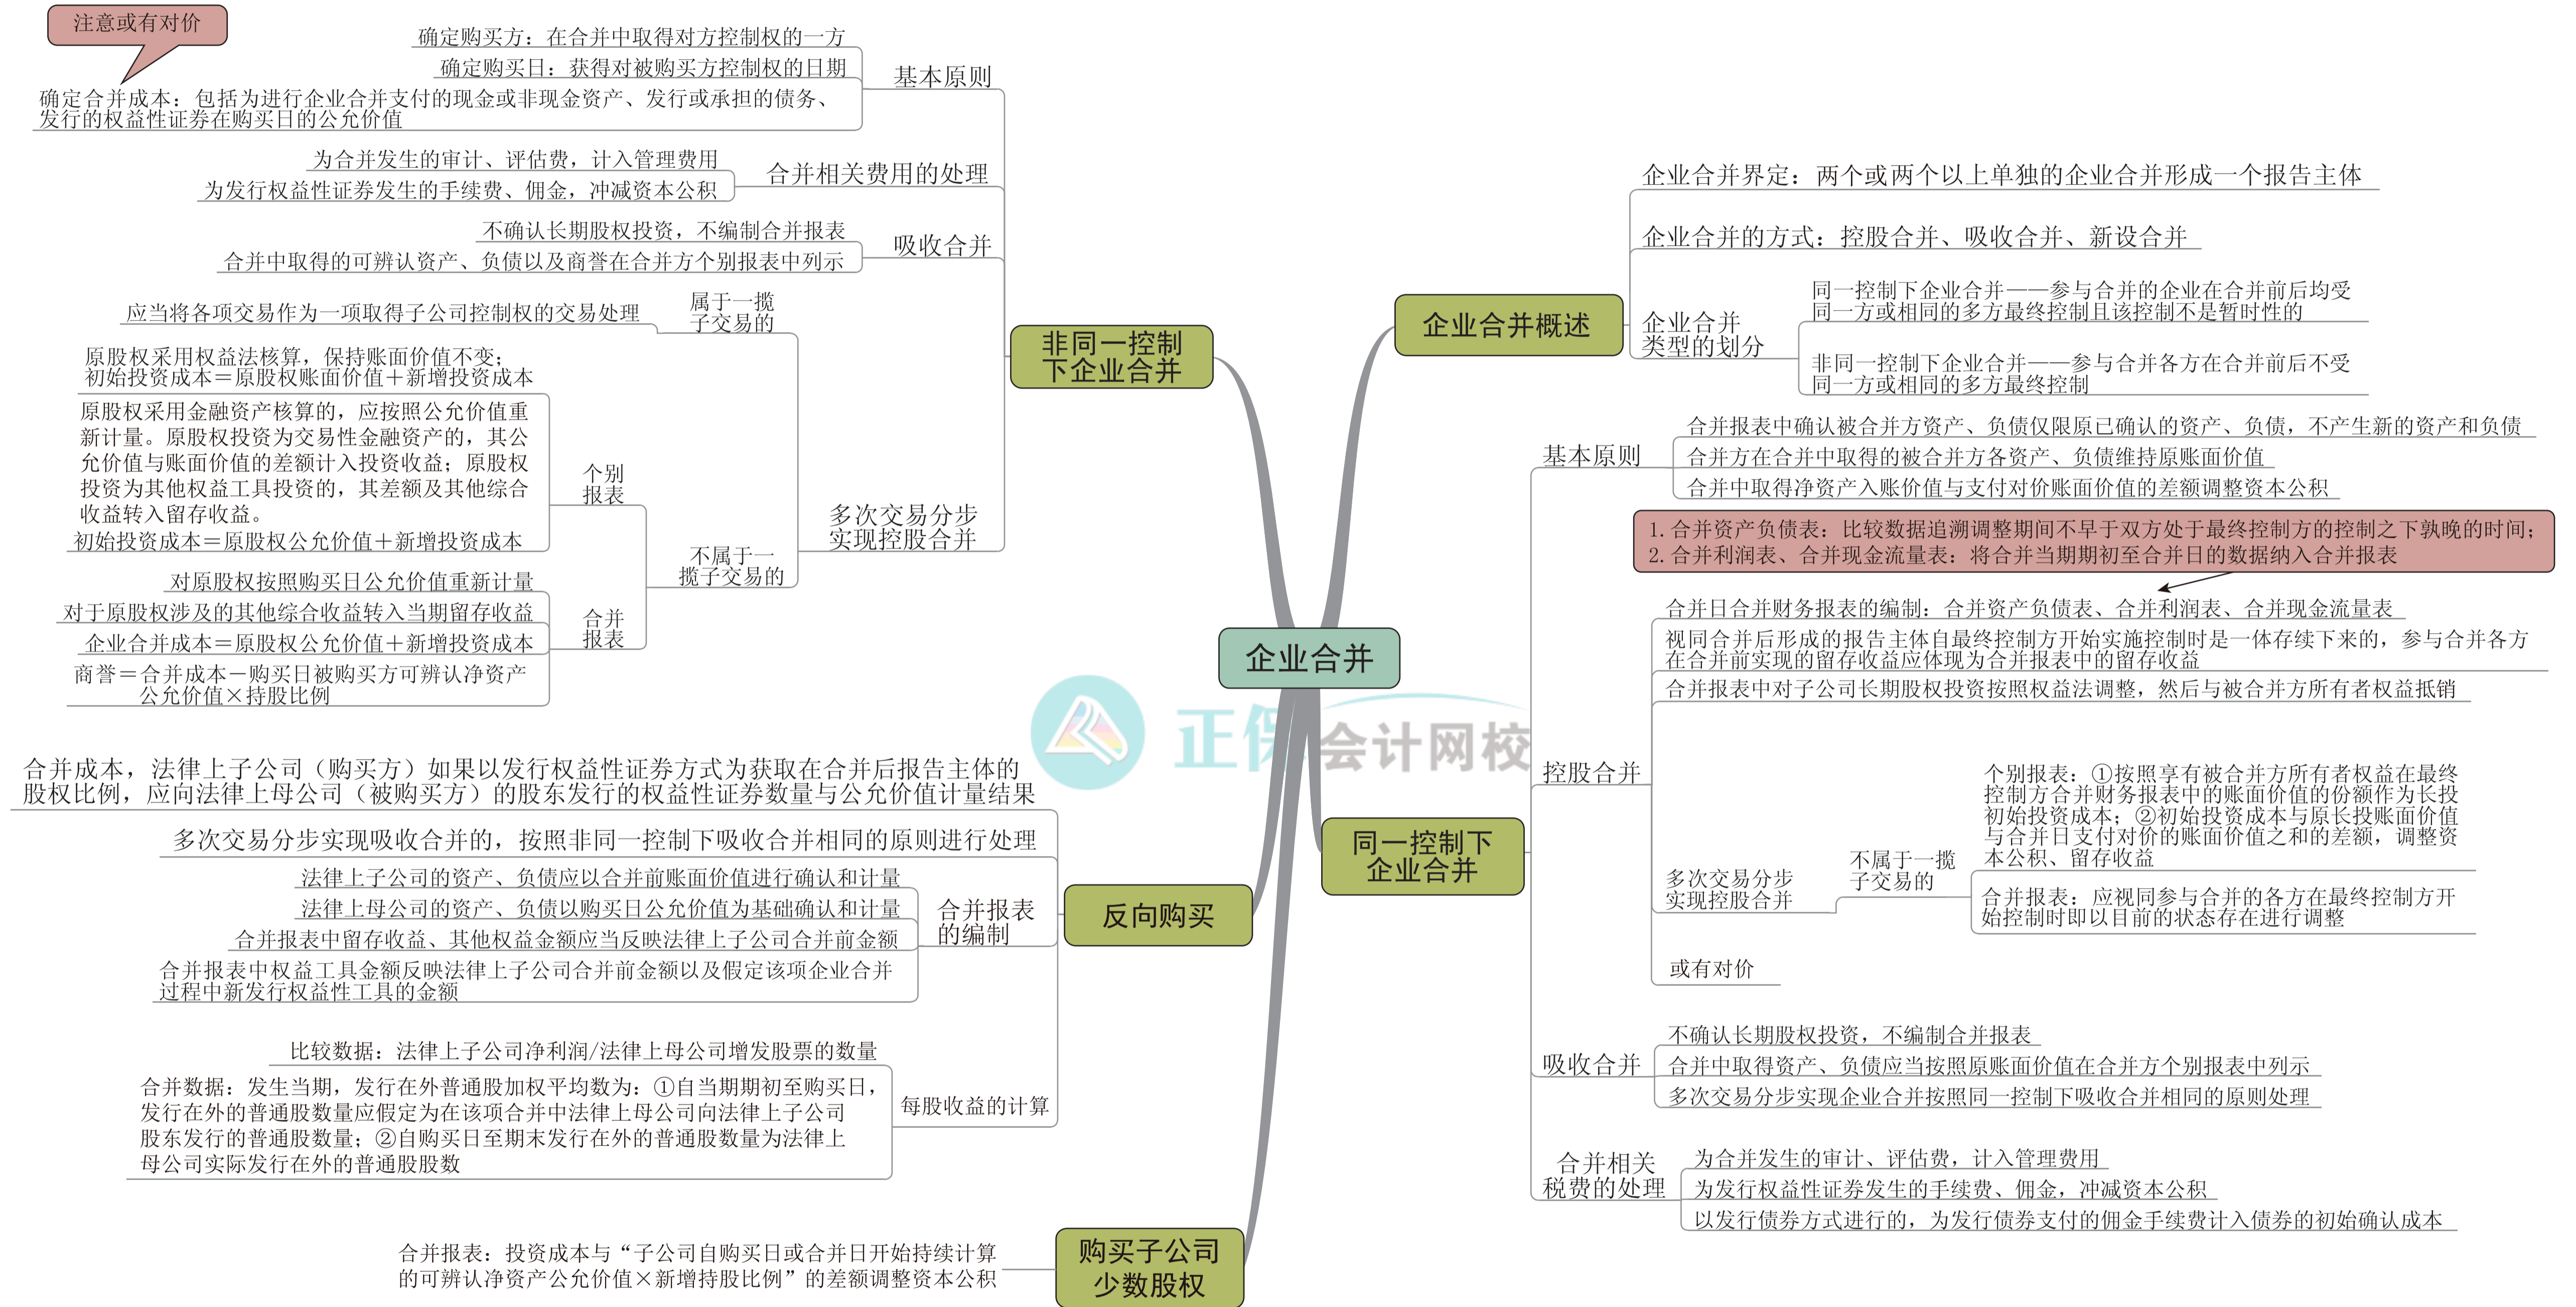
企业合并

非同一控制下企业合并

注意或有对价

基本原则
确定购买方：在合并中取得对方控制权的一方
确定购买日：获得对被购买方控制权的日期
确定合并成本：包括为进行企业合并支付的现金或非现金资产、发行或承担的债务、发行的权益性证券在购买日的公允价值

合并相关费用的处理
为合并发生的审计、评估费，计入管理费用
为发行权益性证券发生的手续费、佣金，冲减资本公积

吸收合并
不确认长期股权投资，不编制合并报表
合并中取得的可辨认资产、负债以及商誉在合并方个别报表中列示

多次交易分步实现控股合并
属于一揽子交易的
应当将各项交易作为一项取得子公司控制权的交易处理
不属于一揽子交易的
个别报表
原股权采用权益法核算，保持账面价值不变；初始投资成本＝原股权账面价值＋新增投资成本
原股权采用金融资产核算的，应按照公允价值重新计量。原股权投资为交易性金融资产的，其公允价值与账面价值的差额计入投资收益；原股权投资为其他权益工具投资的，其差额及其他综合收益转入留存收益。
初始投资成本＝原股权公允价值＋新增投资成本
合并报表
对原股权按照购买日公允价值重新计量
对于原股权涉及的其他综合收益转入当期留存收益
企业合并成本＝原股权公允价值＋新增投资成本
商誉＝合并成本－购买日被购买方可辨认净资产公允价值×持股比例

反向购买
合并成本，法律上子公司（购买方）如果以发行权益性证券方式为获取在合并后报告主体的股权比例，应向法律上母公司（被购买方）的股东发行的权益性证券数量与公允价值计量结果
多次交易分步实现吸收合并的，按照非同一控制下吸收合并相同的原则进行处理
合并报表的编制
法律上子公司的资产、负债应以合并前账面价值进行确认和计量
法律上母公司的资产、负债以购买日公允价值为基础确认和计量
合并报表中留存收益、其他权益金额应当反映法律上子公司合并前金额
合并报表中权益工具金额反映法律上子公司合并前金额以及假定该项企业合并过程中新发行权益性工具的金额
每股收益的计算
比较数据：法律上子公司净利润/法律上母公司增发股票的数量
合并数据：发生当期，发行在外普通股加权平均数为：①自当期期初至购买日，发行在外的普通股数量应假定为在该项合并中法律上母公司向法律上子公司股东发行的普通股数量；②自购买日至期末发行在外的普通股数量为法律上母公司实际发行在外的普通股股数

购买子公司少数股权
合并报表：投资成本与“子公司自购买日或合并日开始持续计算的可辨认净资产公允价值×新增持股比例”的差额调整资本公积

企业合并概述
企业合并界定：两个或两个以上单独的企业合并形成一个报告主体
企业合并的方式：控股合并、吸收合并、新设合并
企业合并类型的划分
同一控制下企业合并——参与合并的企业在合并前后均受同一方或相同的多方最终控制且该控制不是暂时性的
非同一控制下企业合并——参与合并各方在合并前后不受同一方或相同的多方最终控制

同一控制下企业合并
基本原则
合并报表中确认被合并方资产、负债仅限原已确认的资产、负债，不产生新的资产和负债
合并方在合并中取得的被合并方各资产、负债维持原账面价值
合并中取得净资产入账价值与支付对价账面价值的差额调整资本公积

1. 合并资产负债表：比较数据追溯调整期间不早于双方处于最终控制方的控制之下孰晚的时间；
2. 合并利润表、合并现金流量表：将合并当期期初至合并日的数据纳入合并报表

控股合并
合并日合并财务报表的编制：合并资产负债表、合并利润表、合并现金流量表
视同合并后形成的报告主体自最终控制方开始实施控制时是一体存续下来的，参与合并各方在合并前实现的留存收益应体现为合并报表中的留存收益
合并报表中对子公司长期股权投资按照权益法调整，然后与被合并方所有者权益抵销
多次交易分步实现控股合并
不属于一揽子交易的
个别报表：①按照享有被合并方所有者权益在最终控制方合并财务报表中的账面价值的份额作为长投初始投资成本；②初始投资成本与原长投账面价值与合并日支付对价的账面价值之和的差额，调整资本公积、留存收益
合并报表：应视同参与合并的各方在最终控制方开始控制时即以目前的状态存在进行调整
或有对价

吸收合并
不确认长期股权投资，不编制合并报表
合并中取得资产、负债应当按照原账面价值在合并方个别报表中列示
多次交易分步实现企业合并按照同一控制下吸收合并相同的原则处理

合并相关税费的处理
为合并发生的审计、评估费，计入管理费用
为发行权益性证券发生的手续费、佣金，冲减资本公积
以发行债券方式进行的，为发行债券支付的佣金手续费计入债券的初始确认成本

正保会计网校